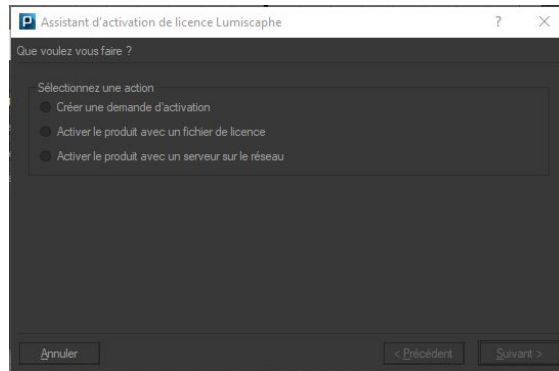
P Assistant d'activation de licence Lumiscaphe ? ×

Que voulez vous faire ?

Sélectionnez une action
Créer une demande d'activation
Activer le produit avec un fichier de licence
Activer le produit avec un serveur sur le réseau

Annuler < Précédent Suivant >